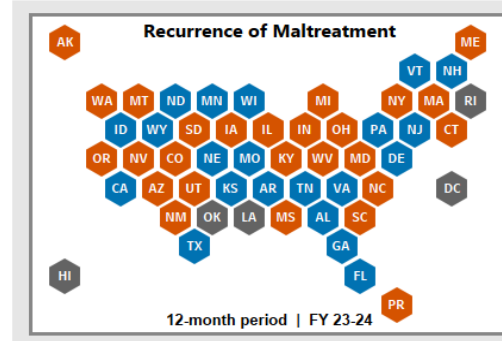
Recurrence of Maltreatment

AK

ME

VT NH

WA MT ND MN WI MI NY MA RI

ID WY SD IA IL IN OH PA NJ CT

OR NV CO NE MO KY WV MD DE

CA AZ UT KS AR TN VA NC DC

NM OK LA MS AL SC

TX GA

HI

FL

PR

12-month period | FY 23-24